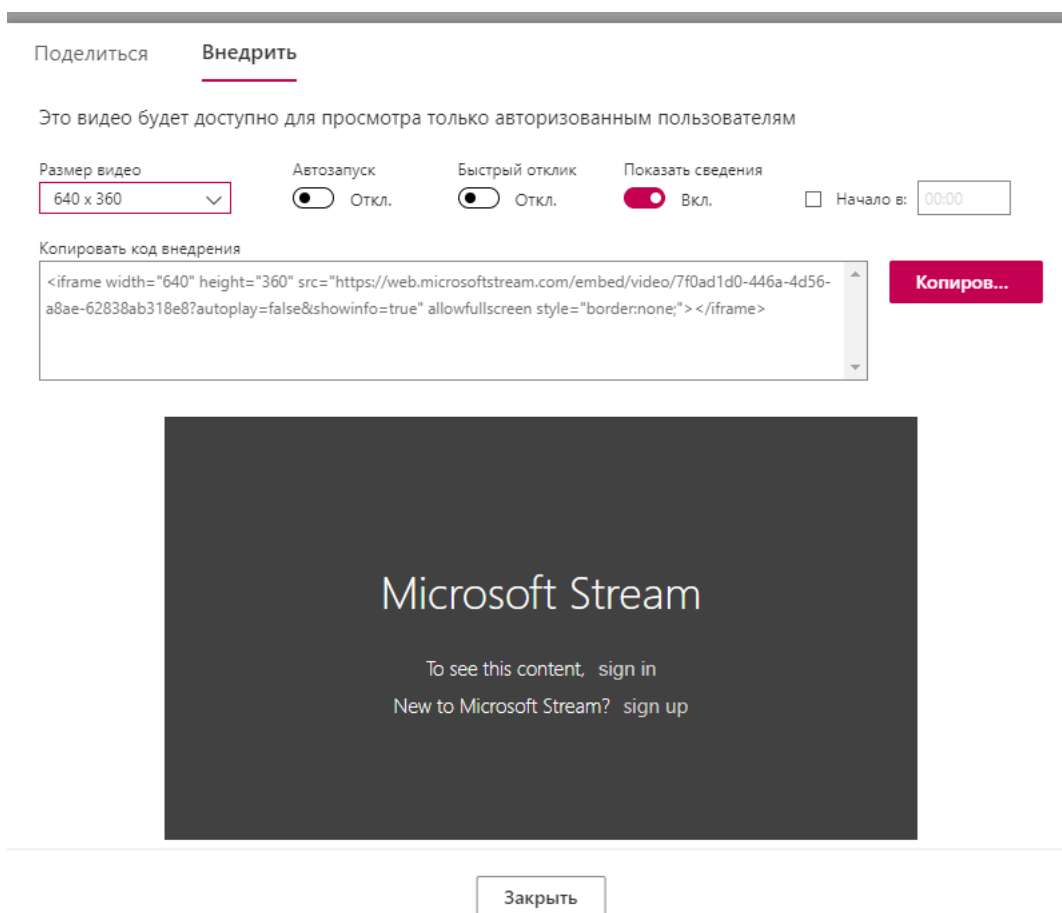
Поделиться Внедрить

Это видео будет доступно для просмотра только авторизованным пользователям

Размер видео
640 x 360

Автозапуск
Откл.

Быстрый отклик
Откл.

Показать сведения
Вкл.

Начало в: 00:00

Копировать код внедрения

<iframe width="640" height="360" src="https://web.microsoftstream.com/embed/video/7f0ad1d0-446a-4d56-a8ae-62838ab318e8?autoplay=false&showinfo=true" allowfullscreen style="border:none;"></iframe>

Копиров...

Microsoft Stream

To see this content, sign in

New to Microsoft Stream? sign up

Закрыть